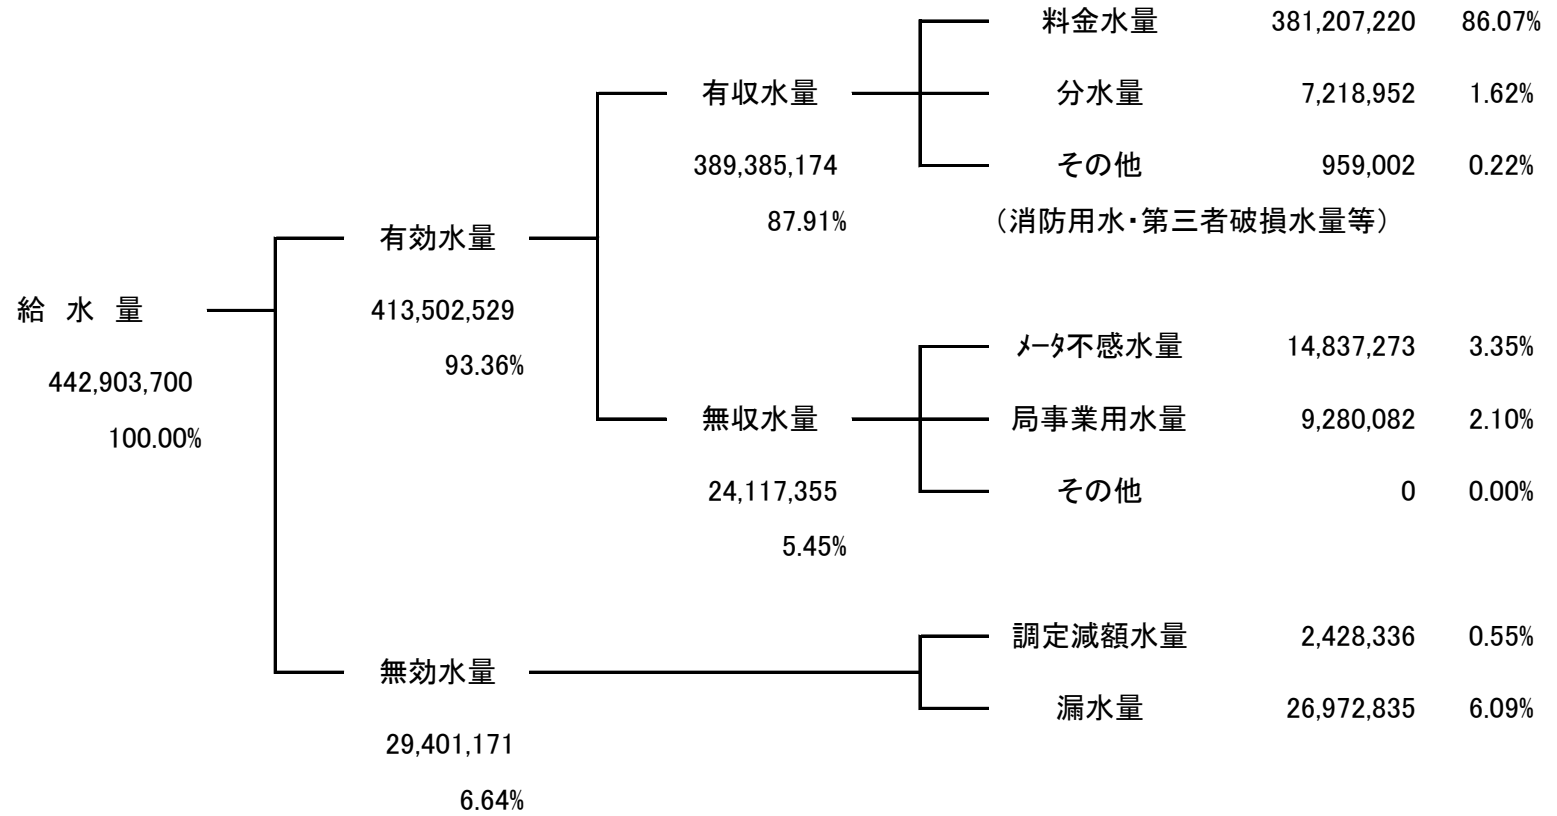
料金水量 381,207,220 86.07%

有収水量

分水量 7,218,952 1.62%

389,385,174

その他 959,002 0.22%

87.91%

（消防用水・第三者破損水量等）

有効水量

給 水 量

413,502,529

93.36%

442,903,700

100.00%

ﾒｰﾀ不感水量 14,837,273 3.35%

無収水量

局事業用水量 9,280,082 2.10%

24,117,355

その他 0 0.00%

5.45%

調定減額水量 2,428,336 0.55%

無効水量

漏水量 26,972,835 6.09%

29,401,171

6.64%